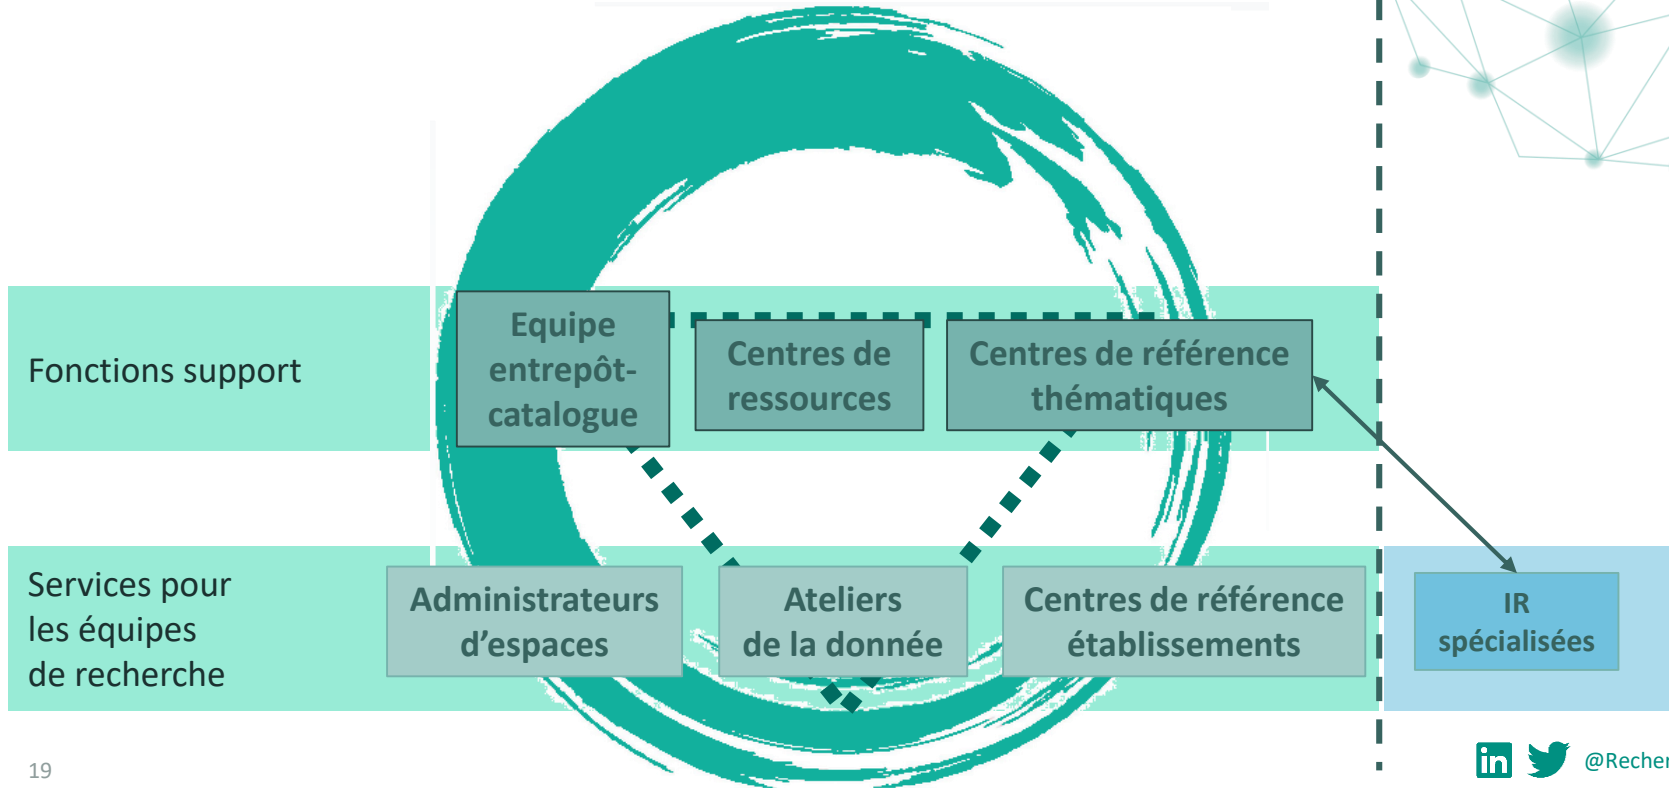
Fonctions support

Equipe entrepôt-catalogue

Centres de ressources

Centres de référence thématiques

Services pour les équipes de recherche

Administrateurs d'espaces

Ateliers de la donnée

Centres de référence établissements

IR spécialisées

19

in

@Recher